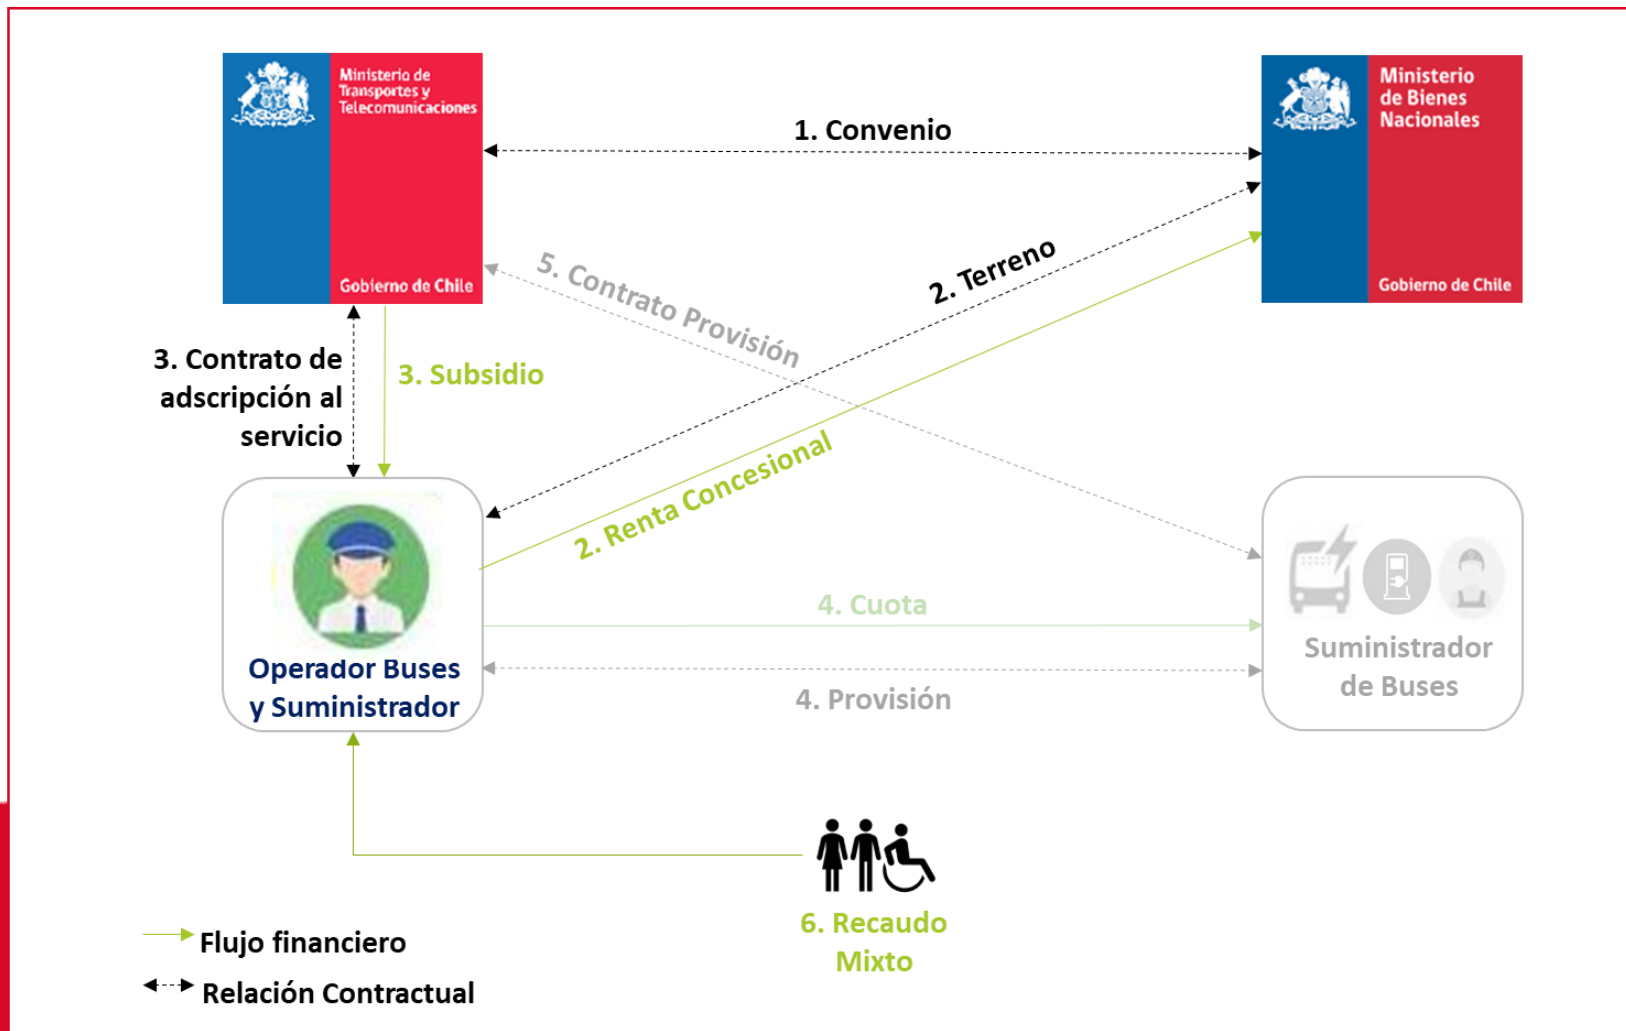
Ministerio de Transportes y Telecomunicaciones

Gobierno de Chile

1. Convenio

Ministerio de Bienes Nacionales

Gobierno de Chile

5. Contrato Provisión

2. Terreno

3. Contrato de adscripción al servicio

3. Subsidio

2. Renta Concesional

Operador Buses y Suministrador

4. Cuota

4. Provisión

Suministrador de Buses

6. Recaudo Mixto

Flujo financiero

Relación Contractual